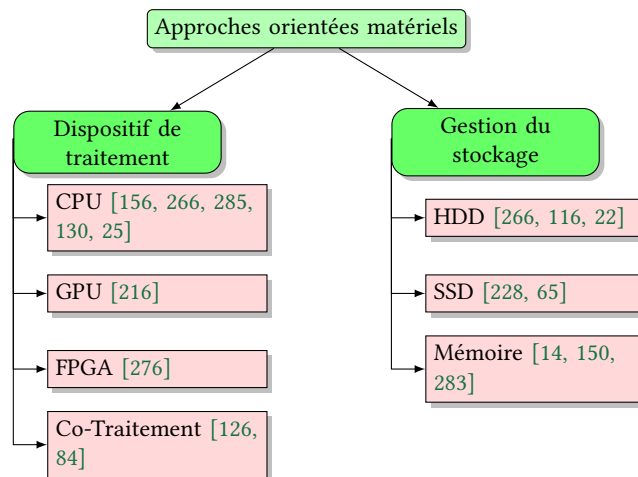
Approches orientées matériels

Dispositif de traitement

CPU [156, 266, 285, 130, 25]

GPU [216]

FPGA [276]

Co-Traitement [126, 84]

Gestion du stockage

HDD [266, 116, 22]

SSD [228, 65]

Mémoire [14, 150, 283]